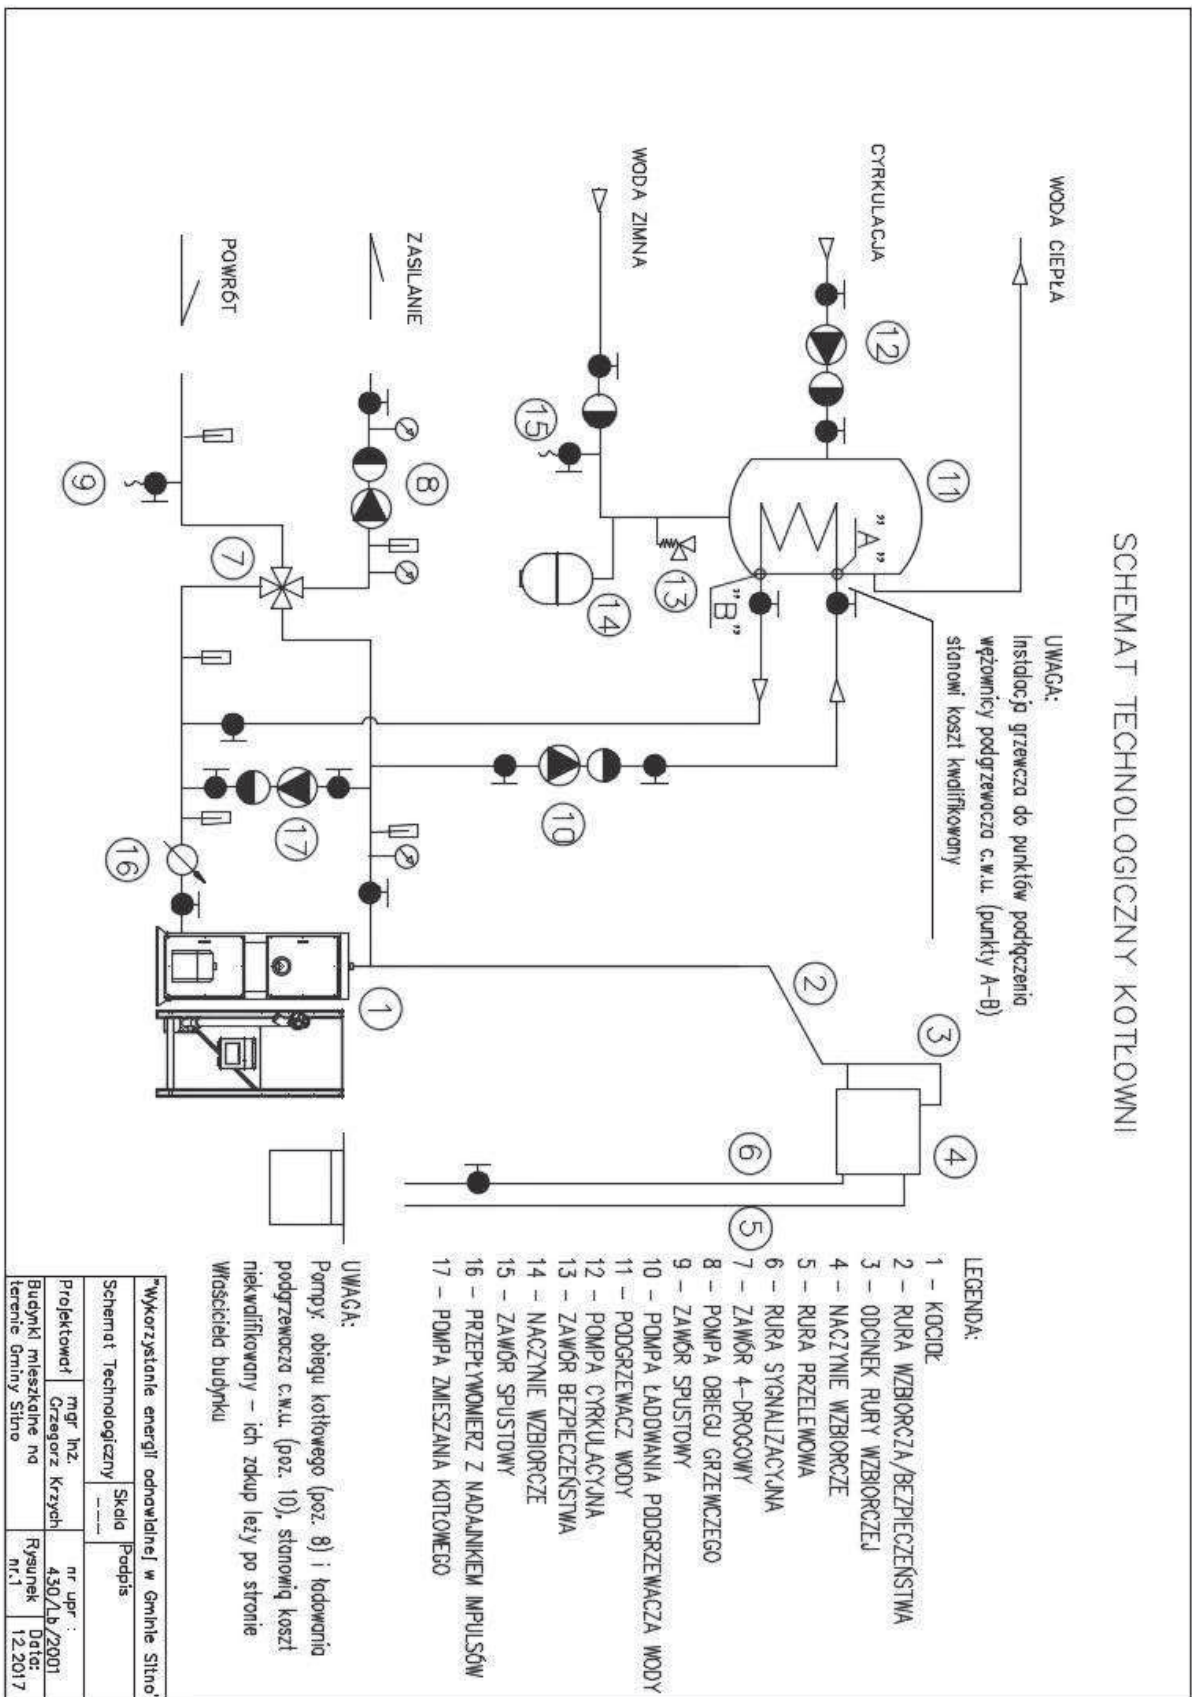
SCHEMAT TECHNOLOGICZNY KOTŁOWNI

WODA CIEPŁA

CYRKULACJA

WODA ZIMNA

ZASILANIE

POWRÓT

UWAGA:
Instalacja grzewcza do punktów podłączenia wężownicy podgrzewacza c.w.u. (punkty A–B) stanowi koszt kwalifikowany

"A"

"B"

1
2
3
4
5
6
7
8
9
10
11
12
13
14
15
16
17

LEGENDA:
1 – KOCIOŁ
2 – RURA WZBIORCZA/BEZPIECZEŃSTWA
3 – ODCINEK RURY WZBIORCZEJ
4 – NACZYNIE WZBIORCZE
5 – RURA PRZELEWOWA
6 – RURA SYGNALIZACYJNA
7 – ZAWÓR 4–DROGOWY
8 – POMPA OBIEGU GRZEWCZEGO
9 – ZAWÓR SPUSTOWY
10 – POMPA ŁADOWANIA PODGRZEWACZA WODY
11 – PODGRZEWACZ WODY
12 – POMPA CYRKULACYJNA
13 – ZAWÓR BEZPIECZEŃSTWA
14 – NACZYNIE WZBIORCZE
15 – ZAWÓR SPUSTOWY
16 – PRZEPŁYWOMIERZ Z NADAJNIKIEM IMPULSÓW
17 – POMPA ZMIESZANIA KOTŁOWEGO

UWAGA:
Pompy: obiegu kotłowego (poz. 8) i ładowania podgrzewacza c.w.u. (poz. 10), stanowią koszt niekwalifikowany – ich zakup leży po stronie Właściciela budynku

| "Wykorzystanie energii odnawialnej w Gminie Stino" | | | |
|---|---|---|---|
| Schemat Technologiczny | Skala – – – | Podpis | |
| Projektował | mgr inż. Grzegorz Krzych | nr upr : 430/Lb/2001 | |
| Budynki mieszkalne na terenie Gminy Stino | | Rysunek nr.1 | Data: 12.2017 |